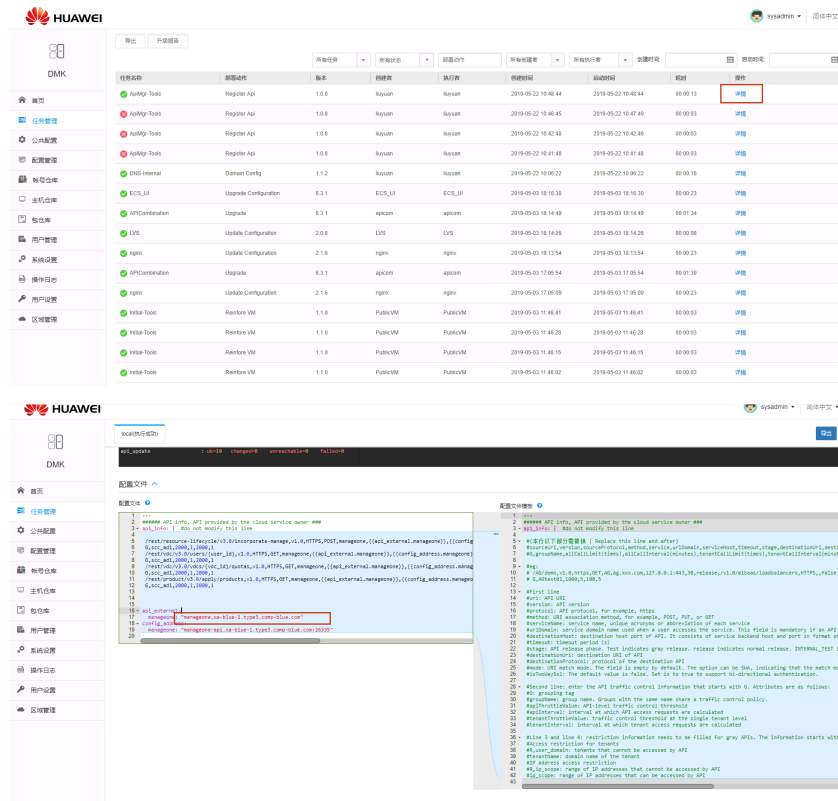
HUAWEI
sysadmin | 简体中文

DMK

首页
任务管理
公共配置
配置管理
帐号仓库
主机仓库
包仓库
用户管理
系统设置
操作日志
用户设置
区域管理

导出 | 升级服务

所有任务 | 所有状态 | 部署动作 | 所有创建者 | 所有执行者 | 创建时间: | 启动时间:

| 任务名称 | 部署动作 | 版本 | 创建者 | 执行者 | 创建时间 | 启动时间 | 耗时 | 操作 |
|---|---|---|---|---|---|---|---|---|
| ApiMgr-Tools | Register Api | 1.0.8 | liuyuan | liuyuan | 2019-05-22 10:48:44 | 2019-05-22 10:48:44 | 00:00:13 | 详情 |
| ApiMgr-Tools | Register Api | 1.0.8 | liuyuan | liuyuan | 2019-05-22 10:46:45 | 2019-05-22 10:47:49 | 00:00:03 | 详情 |
| ApiMgr-Tools | Register Api | 1.0.8 | liuyuan | liuyuan | 2019-05-22 10:42:46 | 2019-05-22 10:42:46 | 00:00:03 | 详情 |
| ApiMgr-Tools | Register Api | 1.0.8 | liuyuan | liuyuan | 2019-05-22 10:41:48 | 2019-05-22 10:41:48 | 00:00:03 | 详情 |
| DNS-Internal | Domain Config | 1.1.2 | liuyuan | liuyuan | 2019-05-22 10:06:22 | 2019-05-22 10:06:22 | 00:00:18 | 详情 |
| ECS_UI | Upgrade Configuration | 8.3.1 | ECS_UI | ECS_UI | 2019-05-03 18:16:30 | 2019-05-03 18:16:30 | 00:00:23 | 详情 |
| APICombination | Upgrade | 8.3.1 | apicom | apicom | 2019-05-03 18:14:49 | 2019-05-03 18:14:49 | 00:01:34 | 详情 |
| LVS | Update Configuration | 2.0.8 | LVS | LVS | 2019-05-03 18:14:26 | 2019-05-03 18:14:26 | 00:00:08 | 详情 |
| nginx | Update Configuration | 2.1.6 | nginx | nginx | 2019-05-03 18:13:54 | 2019-05-03 18:13:54 | 00:00:23 | 详情 |
| APICombination | Upgrade | 8.3.1 | apicom | apicom | 2019-05-03 17:05:54 | 2019-05-03 17:05:54 | 00:01:39 | 详情 |
| nginx | Update Configuration | 2.1.6 | nginx | nginx | 2019-05-03 17:05:09 | 2019-05-03 17:05:09 | 00:00:23 | 详情 |
| Initial-Tools | Reinforce VM | 1.1.0 | PublicVM | PublicVM | 2019-05-03 11:46:41 | 2019-05-03 11:46:41 | 00:00:03 | 详情 |
| Initial-Tools | Reinforce VM | 1.1.0 | PublicVM | PublicVM | 2019-05-03 11:46:28 | 2019-05-03 11:46:28 | 00:00:03 | 详情 |
| Initial-Tools | Reinforce VM | 1.1.0 | PublicVM | PublicVM | 2019-05-03 11:46:15 | 2019-05-03 11:46:15 | 00:00:03 | 详情 |
| Initial-Tools | Reinforce VM | 1.1.0 | PublicVM | PublicVM | 2019-05-03 11:46:02 | 2019-05-03 11:46:02 | 00:00:03 | 详情 |

HUAWEI
sysadmin | 简体中文

DMK

首页
任务管理
公共配置
配置管理
帐号仓库
主机仓库
包仓库
用户管理
系统设置
操作日志
用户设置
区域管理

local(执行成功)
导出

api_update : ok=10 changed=0 unreachable=0 failed=0

配置文件

配置文件
1 ---
2 ###### API info, API provided by the cloud service owner ###
3 api_info: | #do not modify this line
/rest/resource-lifecycle/v3.0/incorporate-manage,v1.0,HTTPS,POST,manageone,{{api_external.manageone}},{{config
G,scc_adi,2000,1,2000,1
/rest/vdc/v3.0/users/{user_id},v1.0,HTTPS,GET,manageone,{{api_external.manageone}},{{config_address.manageone}
G,scc_adi,2000,1,2000,1
/rest/vdc/v3.0/vdcs/{vdc_id}/quotas,v1.0,HTTPS,GET,manageone,{{api_external.manageone}},{{config_address.manage
G,scc_adi,2000,1,2000,1
/rest/product/v3.0/apply/products,v1.0,HTTPS,GET,manageone,{{api_external.manageone}},{{config_address.manage
G,scc_adi,2000,1,2000,1
16 api_external:
17 manageone: "manageone.xa-blue-1.type3.comp-blue.com"
18 config_address:
19 manageone: "manageone-api.xa-blue-1.type3.comp-blue.com:26335"

配置文件模板
1 ---
2 ###### API info, API provided by the cloud service owner ###
3 api_info: | #do not modify this line
5 #(本行以下部分需替换 | Replace this line and after)
#sourceUrl,version,sourceProtocol,method,service,urlDomain,serviceHost,timeout,stage,destinationUrl,desti
#6,groupName,allCallLimit(times),allCallInterval(minutes),tenantCallLimit(times),tenantCallInterval(minut
#eg:
# /v0/demo,v1.0,https,GET,a0,ag.xxx.com,127.0.0.1:443,30,release,/v1.0/elbaas/loadbalancers,HTTPS,false
# 0,A0test01,1000,5,100,5
#first line
#uri: API URI
#version: API version
#protocol: API protocol, for example, https
#method: URI association method, for example, POST, PUT, or GET
#serviceName: service name, unique acronyms or abbreviation of each service
#urlDomain: service domain name used when a user accesses the service. This field is mandatory if an API
#destinationHost: destination host port of API. It consists of service backend host and port in format o
#timeout: timeout period (s)
#stage: API release phase. Test indicates gray release. release indicates normal release. INTERNAL_TEST
#destinationUrl: destination URI of API
#destinationProtocol: protocol of the destination API
#mode: URI match mode. The field is empty by default. The option can be SHA, indicating that the match m
#isTwoWaySsl: The default value is false. Set is to true to support bi-directional authentication.
#Second line: enter the API traffic control information that starts with 6. Attributes are as follows:
#6: grouping tag
#groupName: group name. Groups with the same name share a traffic control policy.
#apiThrottleValue: API-level traffic control threshold
#apiInterval: interval at which API access requests are calculated
#tenantThrottleValue: traffic control threshold at the single tenant level
#tenantInterval: interval at which tenant access requests are calculated
#Line 3 and line 4: restriction information needs to be filled for gray APIs. The information starts with
#Access restriction for tenants
#4_user_domain: tenants that cannot be accessed by API
#tenantName: domain name of the tenant
#IP address access restriction
#9_ip_scope: range of IP addresses that cannot be accessed by API
#ip_scope: range of IP addresses that can be accessed by API